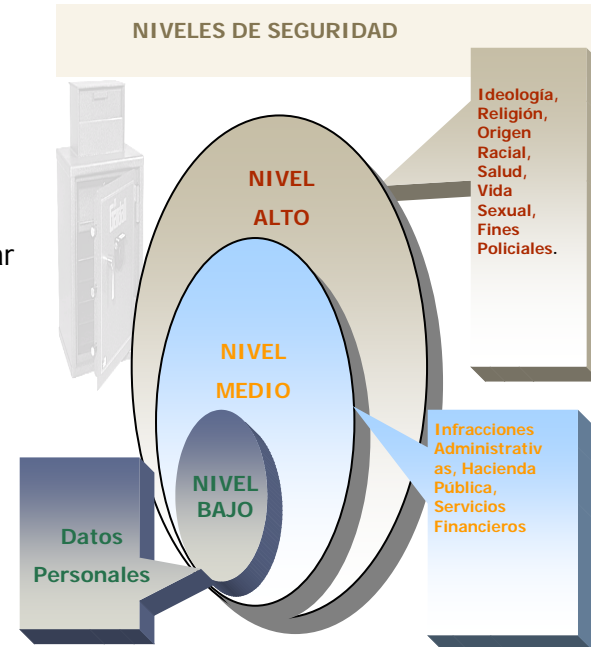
NIVELES DE SEGURIDAD

ar

NIVEL ALTO

Ideología, Religión, Origen Racial, Salud, Vida Sexual, Fines Policiales.

NIVEL MEDIO

Infracciones Administrativas, Hacienda Pública, Servicios Financieros

NIVEL BAJO

Datos Personales